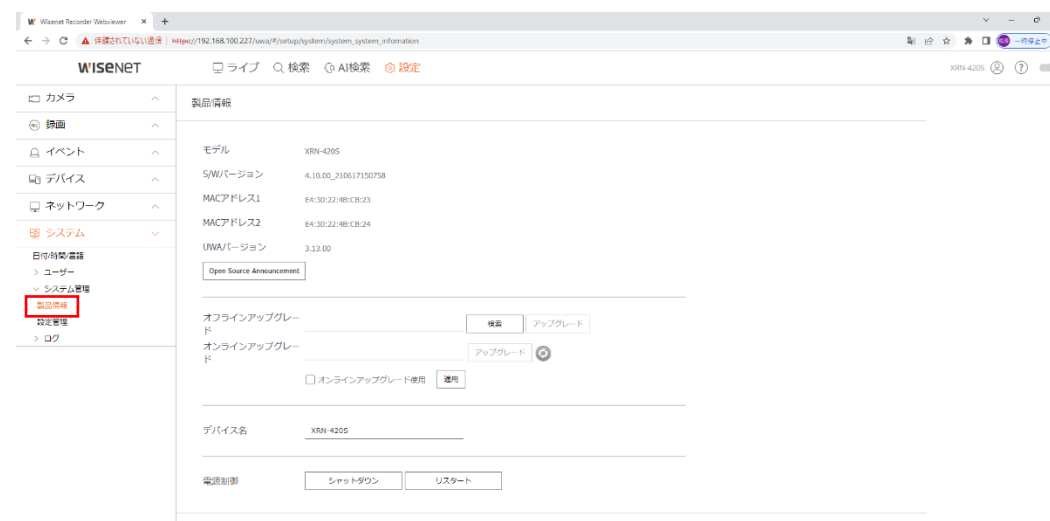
Wisenet Recorder Webviewer ×
保護されていない通信 | https://192.168.100.227/uwa/#/setup/system/system_system_infomation
一時停止中

WISENET
ライブ 検索 AI検索 設定
XRN-420S

カメラ
録画
イベント
デバイス
ネットワーク
システム
日付/時間/言語
> ユーザー
> システム管理
製品情報
設定管理
> ログ

製品情報

| | |
|---|---|
| モデル | XRN-420S |
| S/Wバージョン | 4.10.00_210617150758 |
| MACアドレス1 | E4:30:22:4B:CB:23 |
| MACアドレス2 | E4:30:22:4B:CB:24 |
| UWAバージョン | 3.13.00 |

Open Source Announcement

オフラインアップグレード 検索 アップグレード
オンラインアップグレード アップグレード
オンラインアップグレード使用 適用

デバイス名 XRN-420S

電源制御 シャットダウン リスタート